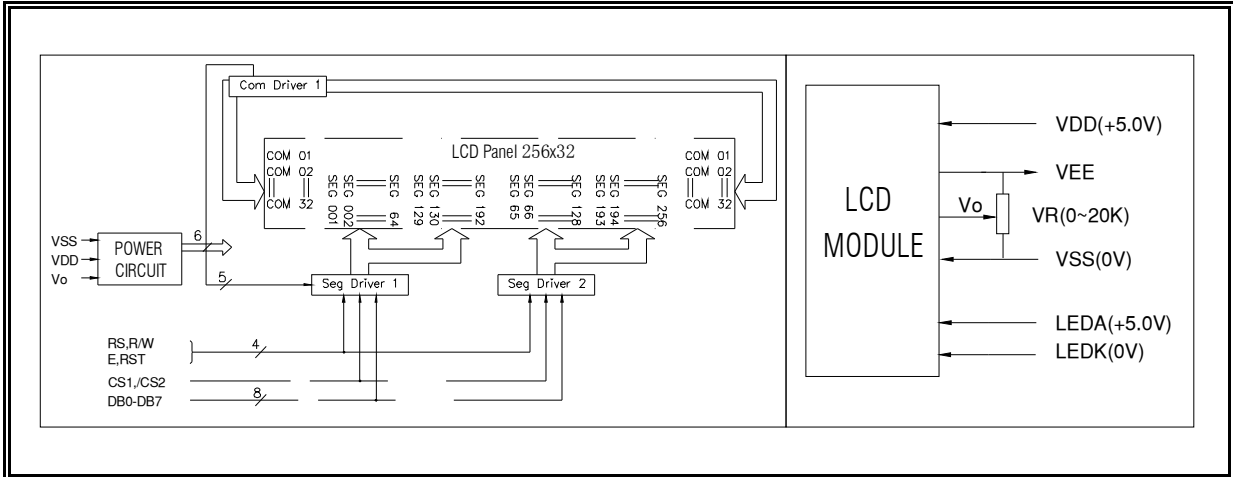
Com Driver 1

LCD Panel 256x32

COM 01
COM 02
COM 32

SEG 001
SEG 002
SEG 64
SEG 129
SEG 130
SEG 192
SEG 65
SEG 66
SEG 128
SEG 193
SEG 194
SEG 256

COM 01
COM 02
COM 32

VSS
VDD
Vo
POWER CIRCUIT
6
5
Seg Driver 1
Seg Driver 2

RS,R/W
E,RST
4
CS1,/CS2
DB0-DB7
8

LCD MODULE
VDD(+5.0V)
VEE
Vo
VR(0~20K)
VSS(0V)
LEDA(+5.0V)
LEDK(0V)